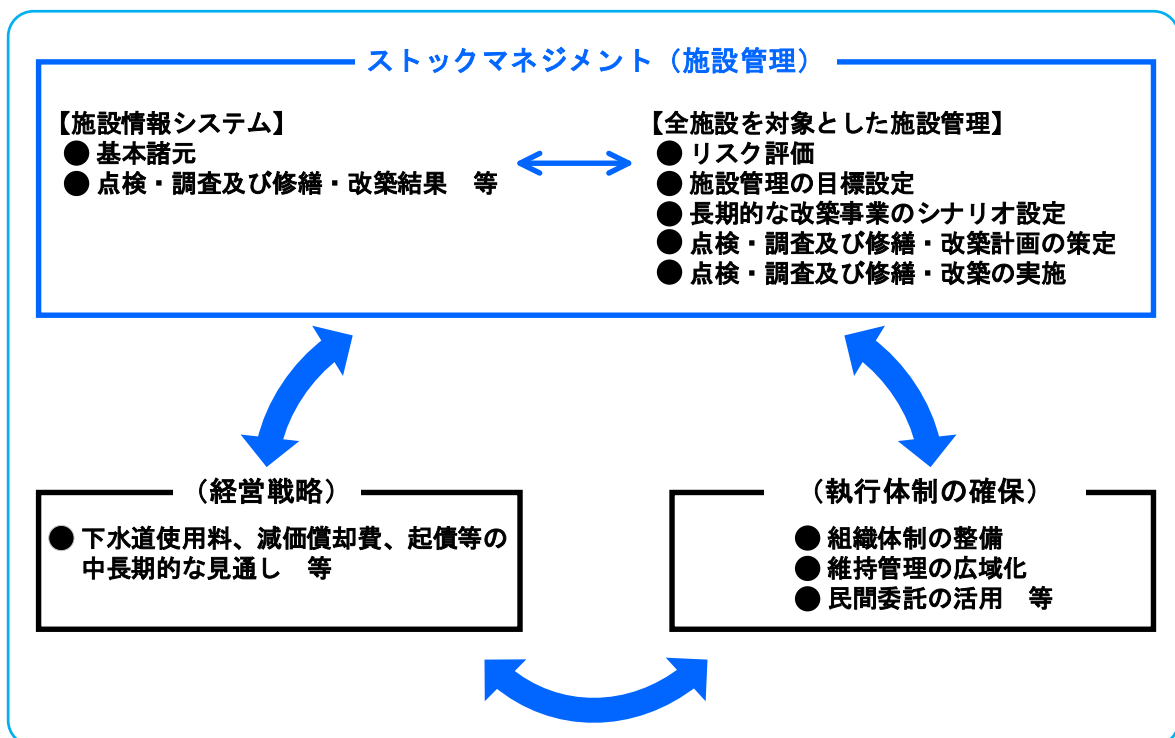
ストックマネジメント（施設管理）

【施設情報システム】
● 基本諸元
● 点検・調査及び修繕・改築結果　等

【全施設を対象とした施設管理】
● リスク評価
● 施設管理の目標設定
● 長期的な改築事業のシナリオ設定
● 点検・調査及び修繕・改築計画の策定
● 点検・調査及び修繕・改築の実施

（経営戦略）
● 下水道使用料、減価償却費、起債等の中長期的な見通し　等

（執行体制の確保）
● 組織体制の整備
● 維持管理の広域化
● 民間委託の活用　等